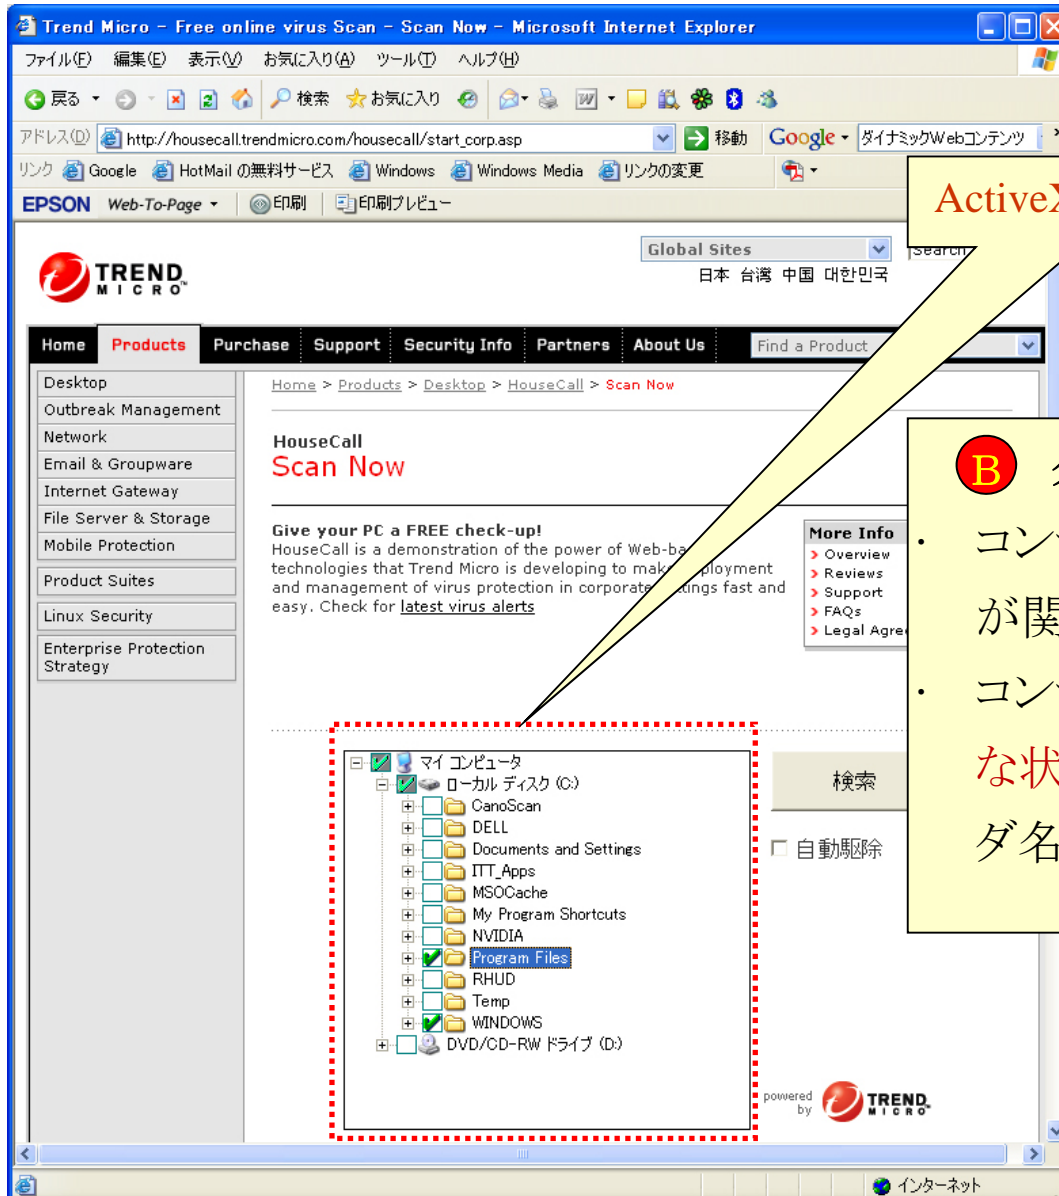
Trend Micro - Free online virus Scan - Scan Now - Microsoft Internet Explorer

ファイル(F) 編集(E) 表示(V) お気に入り(A) ツール(T) ヘルプ(H)

戻る 検索 お気に入り

アドレス(D) http://housecall.trendmicro.com/housecall/start_corp.asp 移動 Google ダイナミックWebコンテンツ

リンク Google HotMail の無料サービス Windows Windows Media リンクの変更

EPSON Web-To-Page 印刷 印刷プレビュー

ActiveX

TREND MICRO

Global Sites
日本 台湾 中国 대한민국

Search

Home | Products | Purchase | Support | Security Info | Partners | About Us | Find a Product

Desktop
Outbreak Management
Network
Email & Groupware
Internet Gateway
File Server & Storage
Mobile Protection
Product Suites
Linux Security
Enterprise Protection Strategy

Home > Products > Desktop > HouseCall > Scan Now

HouseCall
Scan Now

Give your PC a FREE check-up!
HouseCall is a demonstration of the power of Web-ba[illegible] technologies that Trend Micro is developing to mak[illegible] ployment and management of virus protection in corporate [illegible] ings fast and easy. Check for latest virus alerts

More Info
Overview
Reviews
Support
FAQs
Legal Agre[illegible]

B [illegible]
・ コン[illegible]
が関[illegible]
・ コン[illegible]
な状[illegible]
ダ名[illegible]

マイ コンピュータ
ローカル ディスク (C:)
CanoScan
DELL
Documents and Settings
ITT_Apps
MSOCache
My Program Shortcuts
NVIDIA
Program Files
RHUD
Temp
WINDOWS
DVD/CD-RW ドライブ (D:)

検索

自動駆除

powered by TREND MICRO

インターネット